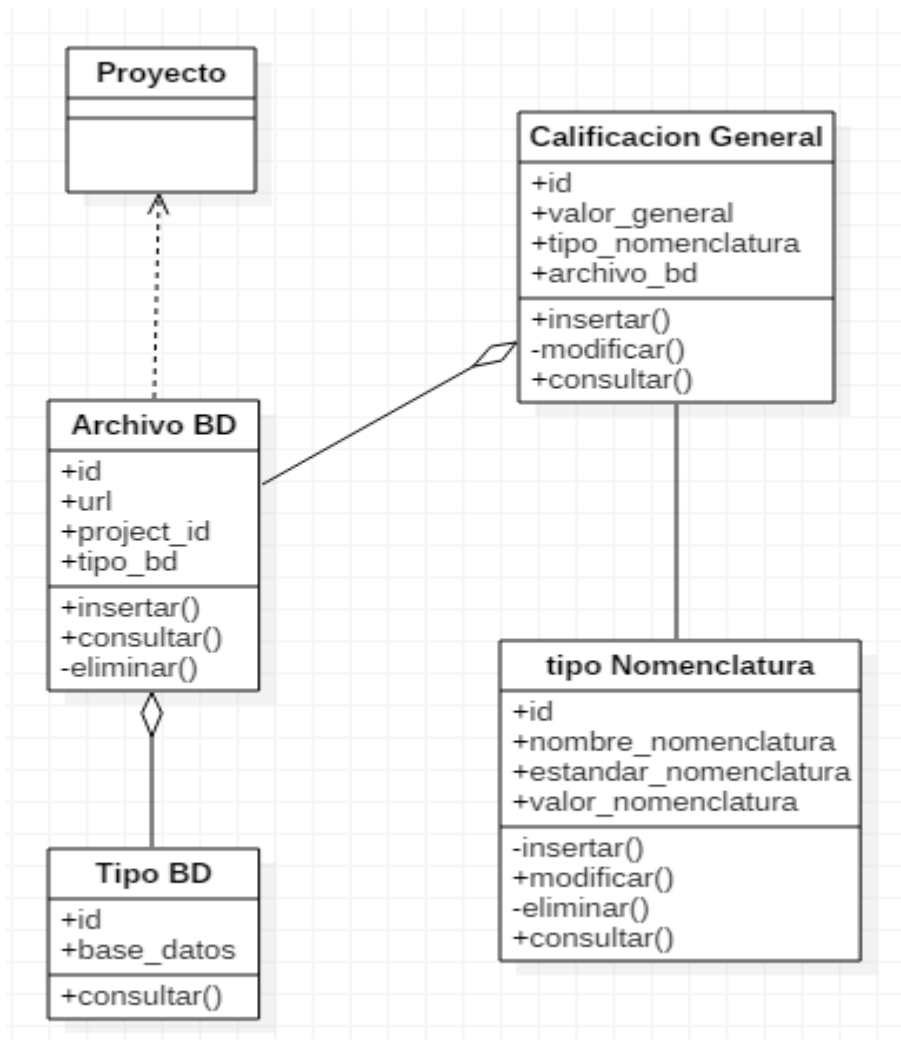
Proyecto

Calificacion General
+id
+valor_general
+tipo_nomenclatura
+archivo_bd
+insertar()
-modificar()
+consultar()

Archivo BD
+id
+url
+project_id
+tipo_bd
+insertar()
+consultar()
-eliminar()

tipo Nomenclatura
+id
+nombre_nomenclatura
+estandar_nomenclatura
+valor_nomenclatura
-insertar()
+modificar()
-eliminar()
+consultar()

Tipo BD
+id
+base_datos
+consultar()